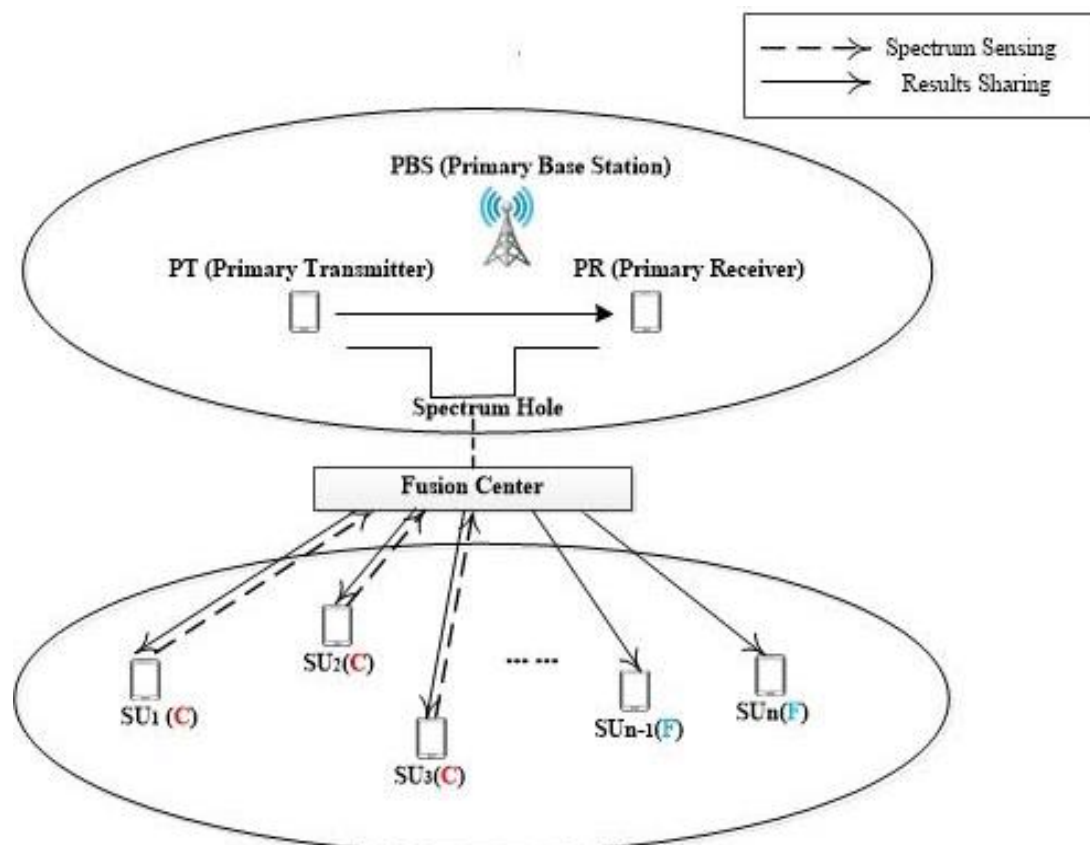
Spectrum Sensing
Results Sharing

PBS (Primary Base Station)

PT (Primary Transmitter)

PR (Primary Receiver)

Spectrum Hole

Fusion Center

SU$_1$ (C)

SU$_2$(C)

SU$_3$(C)

---- ----

SU$_{n-1}$(F)

SU$_n$(F)